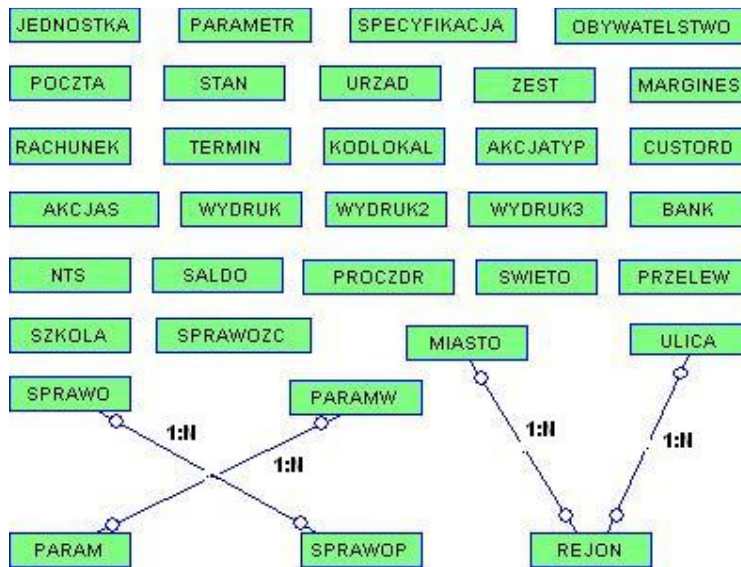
JEDNOSTKA PARAMETR SPECYFIKACJA OBYWATELSTWO

POCZTA STAN URZAD ZEST MARGINES

RACHUNEK TERMIN KODLOKAL AKCJATYP CUSTORD

AKCJAS WYDRUK WYDRUK2 WYDRUK3 BANK

NTS SALDO PROCZDR SWIETO PRZELEW

SZKOLA SPRAWOZC MIASTO ULICA

SPRAWO PARAMW

1:N 1:N 1:N 1:N

PARAM SPRAWOP REJON